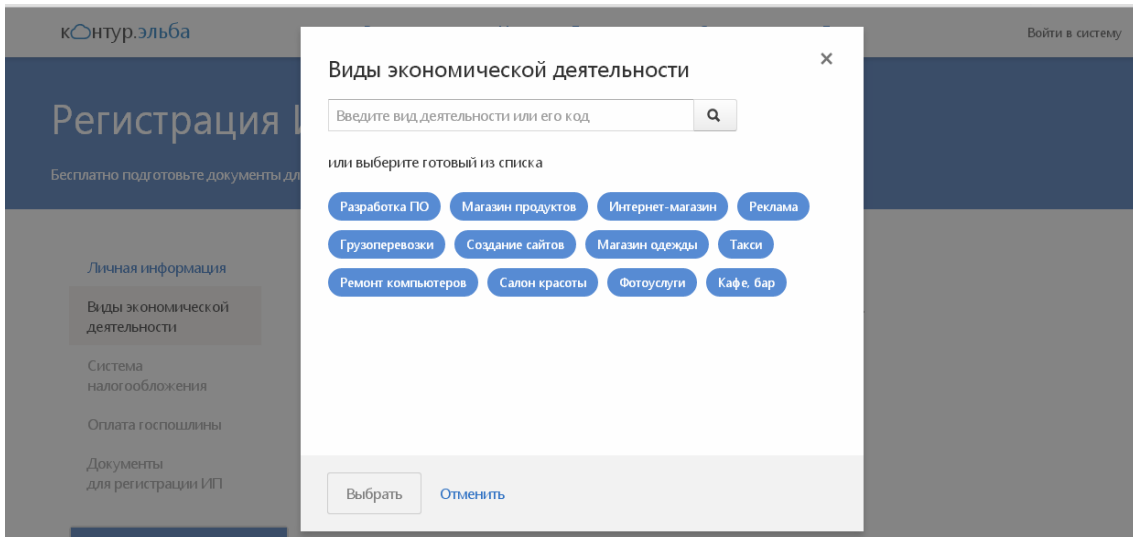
контур.эльба

Войти в систему

Регистрация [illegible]

Бесплатно подготовьте документы дл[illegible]

Личная информация

Виды экономической деятельности

Система налогообложения

Оплата госпошлины

Документы для регистрации ИП

Виды экономической деятельности

×

Введите вид деятельности или его код

или выберите готовый из списка

Разработка ПО
Магазин продуктов
Интернет-магазин
Реклама
Грузоперевозки
Создание сайтов
Магазин одежды
Такси
Ремонт компьютеров
Салон красоты
Фотоуслуги
Кафе, бар

Выбрать
Отменить